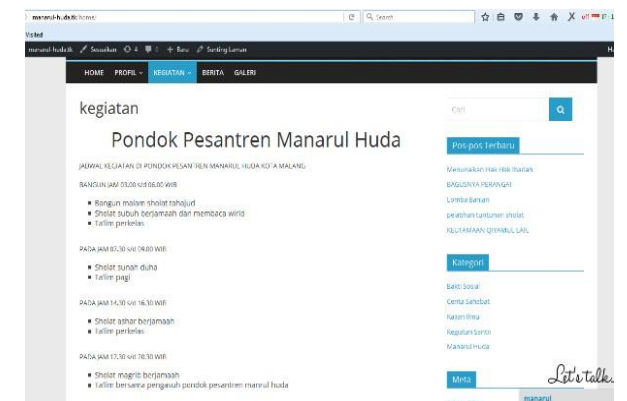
manarul-h.ds.tk/home/

Search

Visited

manarul-huda.tk  Sesuaikan  4  0  + Baru  Sunting Laman

HOME  PROFIL  KEGIATAN  BERITA  GALERI

kegiatan

Pondok Pesantren Manarul Huda

JADWAL KEGIATAN DI PONDOK PESANTREN MANARUL HUDA KOTA MALANG

BANGUN JAM 03.00 s/d 06.00 WIB

- Bangun malam sholat tahajud
- Sholat subuh berjamaah dan membaca wirid
- Ta'lim perkelas

PADA JAM 07.30 s/d 09.00 WIB

- Sholat sunah duha
- Ta'lim pagi

PADA JAM 14.30 s/d 16.30 WIB

- Sholat ashar berjamaah
- Ta'lim perkelas

PADA JAM 17.30 s/d 20.30 WIB

- Sholat magrib berjamaah
- Ta'lim bersama pengasuh pondok pesantren manrul huda

Cari

Pos-pos Terbaru

Menunaikan Hak Hak Ihsan

BAGUSNYA PERANGAI

Lomba Banjari

pelatihan tuntunan sholat

KEUTAMAAN QIYAMUL LAIL

Kategori

Bakti Sosial

Cerita Sahabat

Kajian Ilmu

Kegiatan Santri

Manarul Huda

Meta

Let's talk.

manarul